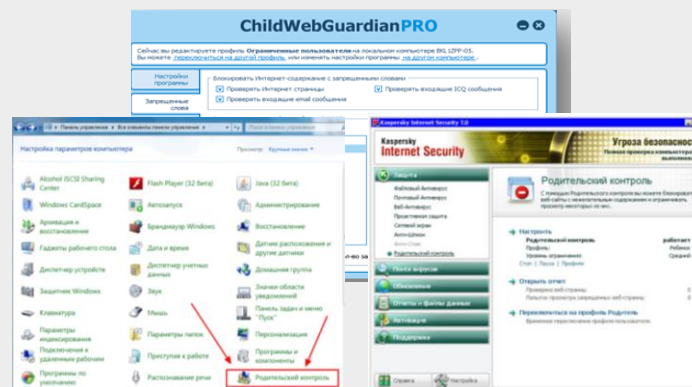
ChildWebGuardianPRO

Сейчас вы редактируете профиль Ограниченные пользователи на локальном компьютере BKL1ZPP-03.
Вы можете переключиться на другой профиль или изменить настройки программы на другом компьютере.

Настройки программы

Запрещенные слова

Блокировать Интернет-содержимое с запрещенными словами
Проверять Интернет страницы
Проверять входящие ICQ сообщения
Проверять входящие email сообщения

Панель управления › Все элементы панели управления ›

Настройка параметров компьютера

Просмотр: Крупные значки

Alcohol iSCSI Sharing Center
Flash Player (32 бита)
Java (32 бита)
Windows CardSpace
Автозапуск
Администрирование
Архивация и восстановление
Брандмауэр Windows
Восстановление
Гаджеты рабочего стола
Дата и время
Датчик расположения и другие датчики
Диспетчер устройств
Диспетчер учетных данных
Домашняя группа
Защитник Windows
Звук
Значки области уведомлений
Клавиатура
Мышь
Панель задач и меню "Пуск"
Параметры индексирования
Параметры папок
Персонализация
Подключения к удаленным рабочим
Принтеры и факсы
Программы и компоненты
Программы по умолчанию
Распознавание речи
Родительский контроль

Kaspersky Internet Security 7.0

Kaspersky Internet Security

Угроза безопаснос

Защита
Файловый Антивирус
Почтовый Антивирус
Веб-Антивирус
Проактивная защита
Сетевой экран
Анти-Спам
Анти-Шпион
Родительский контроль

Поиск вирусов
Обновление
Отчеты и файлы данных
Активация
Поддержка

Родительский контроль
Родительский контроль позволяет блокировать веб-сайты с нежелательным содержанием и ограничивать время работы с ними.

Настроить
Родительский контроль
Профиль:
Уровень ограничения:
работает
Ребено

Открыть отчет
Проверено веб-страниц:
Попыток просмотра запрещенных веб-страниц:

Переключиться на профиль Родитель

Справка
Настройка